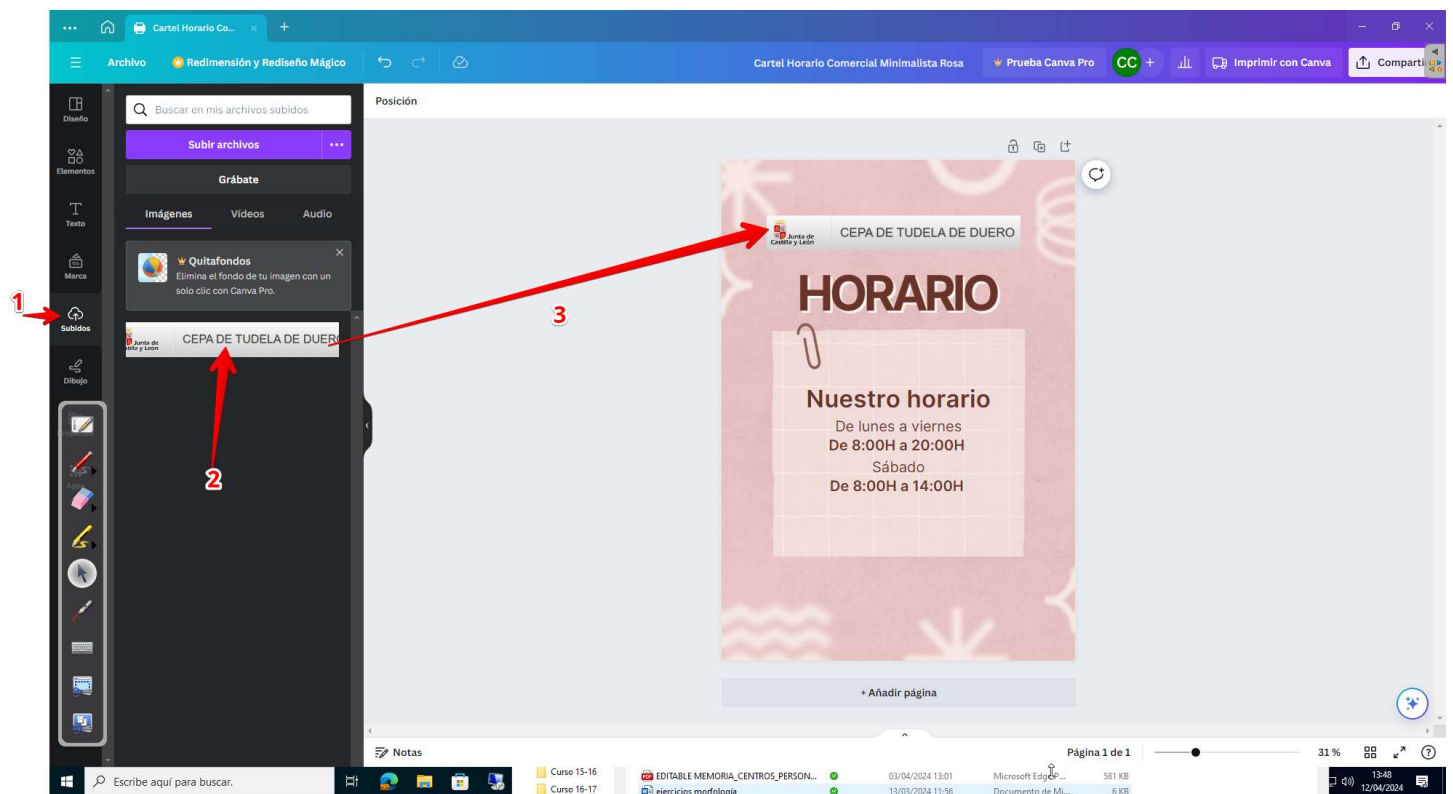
Cartel Horario Co... ×
+

Archivo
Redimensión y Rediseño Mágico
Cartel Horario Comercial Minimalista Rosa
Prueba Canva Pro
CC
Imprimir con Canva
Comparti

Diseño
Elementos
Texto
Marca
Subidos
Dibujo

Buscar en mis archivos subidos
Subir archivos
Grábate
Imágenes
Vídeos
Audio

Quitafondos
Elimina el fondo de tu imagen con un solo clic con Canva Pro.

Junta de Castilla y León
CEPA DE TUDELA DE DUERO

Posición

1
2
3

Junta de Castilla y León
CEPA DE TUDELA DE DUERO

HORARIO

Nuestro horario
De lunes a viernes
De 8:00H a 20:00H
Sábado
De 8:00H a 14:00H

+ Añadir página

Notas
Página 1 de 1
31 %

Escribe aquí para buscar.
Curso 15-16
Curso 16-17
EDITABLE MEMORIA_CENTROS_PERSON...
03/04/2024 13:01
Microsoft Edge P...
581 KB
ejercicios morfologia
13/03/2024 11:56
Documento de Mi...
6 KB
13:48
12/04/2024